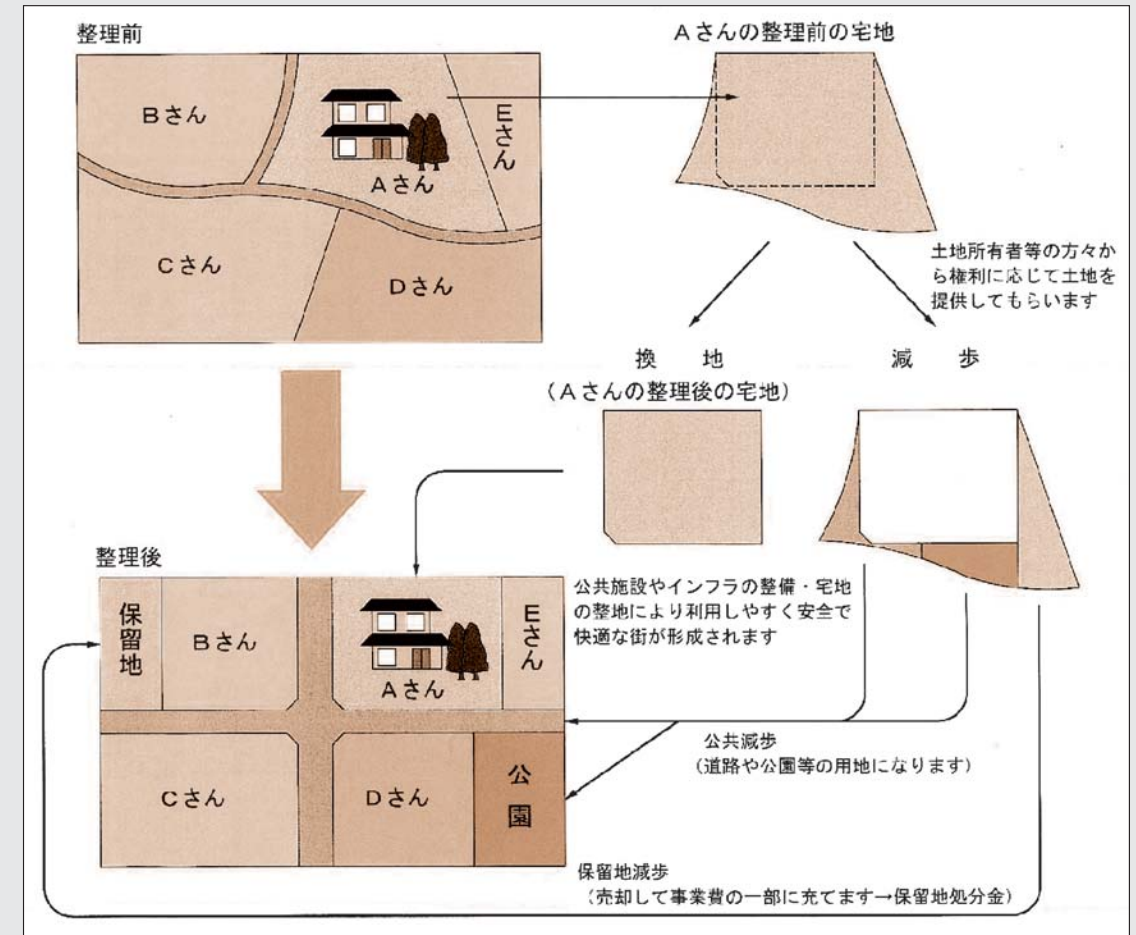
整理前

Aさんの整理前の宅地

Bさん

Eさん

Aさん

Cさん

Dさん

土地所有者等の方々から権利に応じて土地を提供してもらいます

換　地
（Aさんの整理後の宅地）

減　歩

整理後

保留地

Bさん

Aさん

Eさん

公共施設やインフラの整備・宅地の整地により利用しやすく安全で快適な街が形成されます

Cさん

Dさん

公園

公共減歩
（道路や公園等の用地になります）

保留地減歩
（売却して事業費の一部に充てます→保留地処分金）